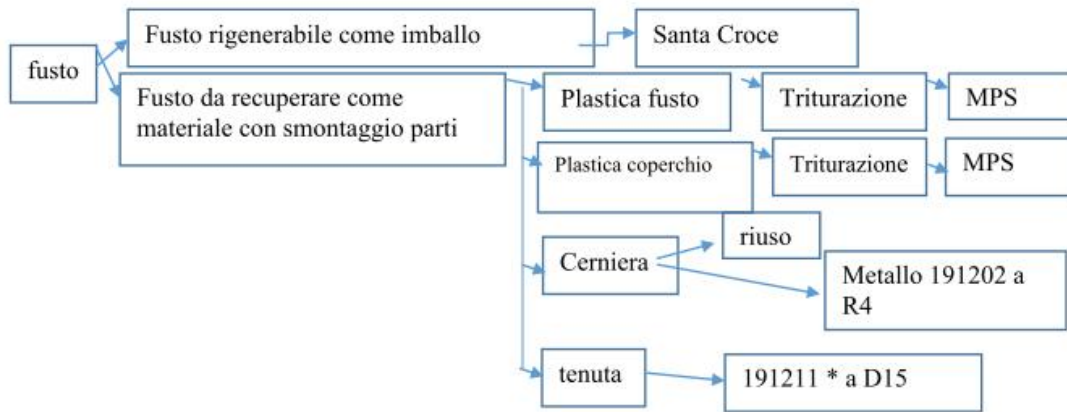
fusto

Fusto rigenerabile come imballo

Santa Croce

Fusto da recuperare come materiale con smontaggio parti

Plastica fusto

Triturazione

MPS

Plastica coperchio

Triturazione

MPS

Cerniera

riuso

Metallo 191202 a R4

tenuta

191211 * a D15